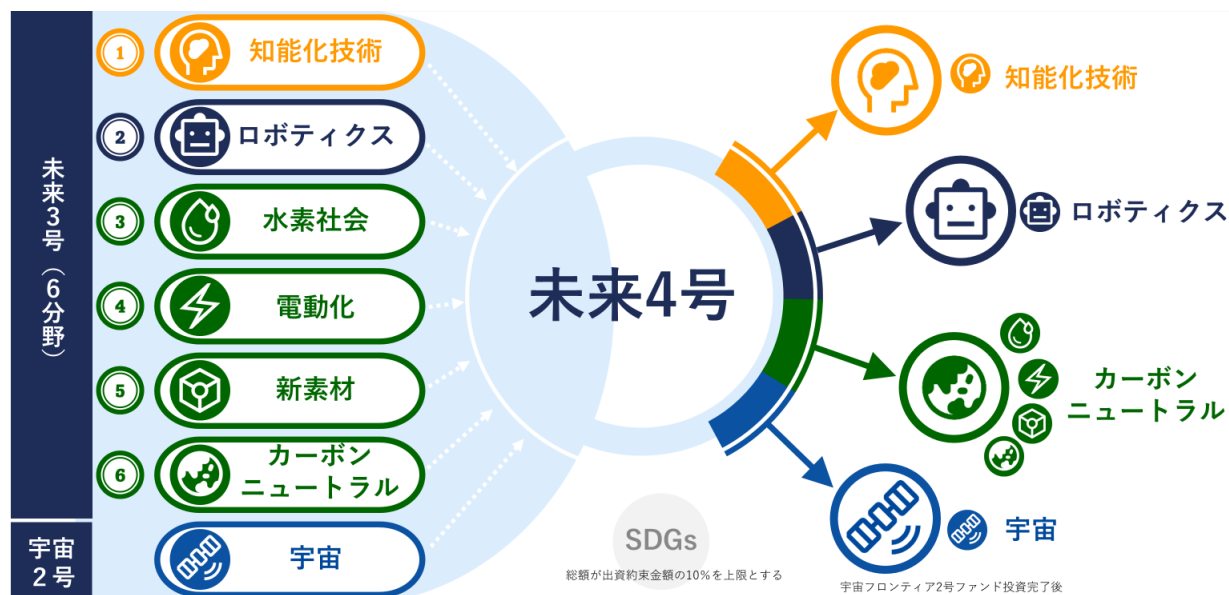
未来3号（6分野）

1 知能化技術
2 ロボティクス
3 水素社会
4 電動化
5 新素材
6 カーボンニュートラル

宇宙2号

宇宙

未来4号

知能化技術
ロボティクス
カーボンニュートラル
宇宙

SDGs
総額が出資約束金額の10%を上限とする

宇宙フロンティア2号ファンド投資完了後